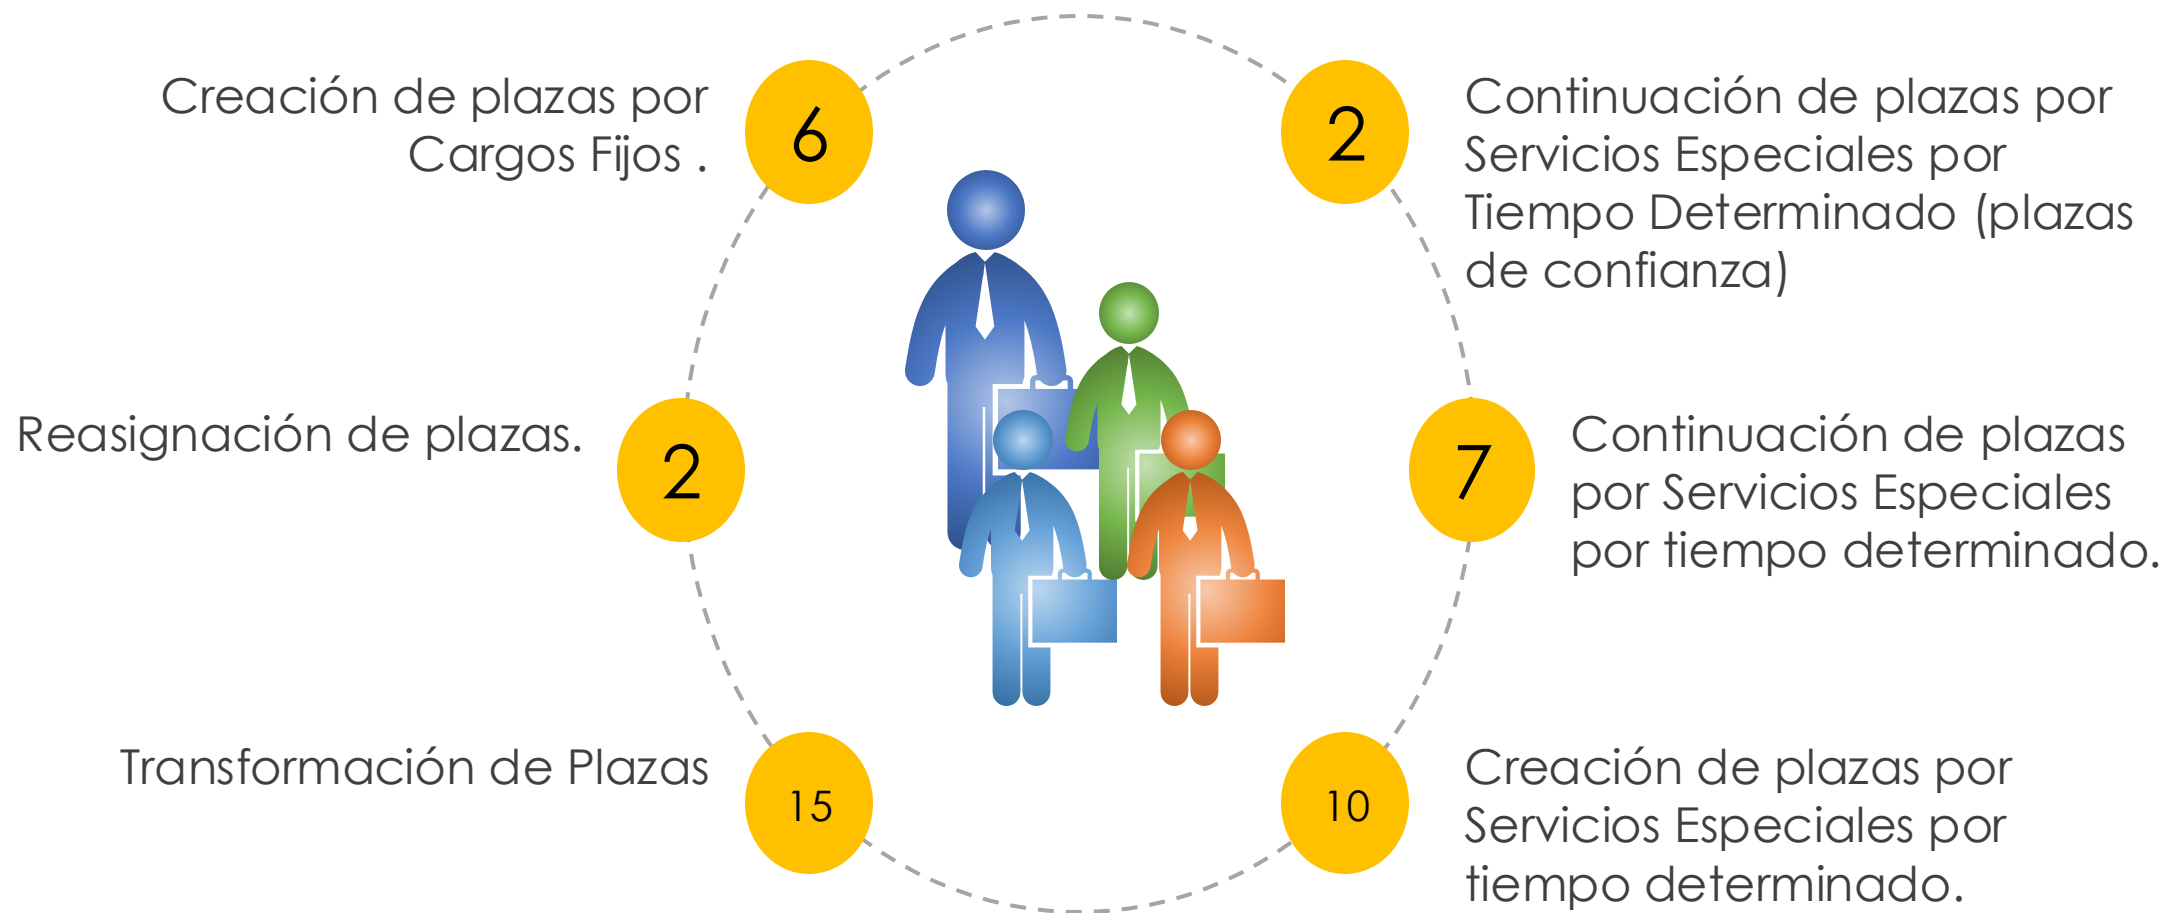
Creación de plazas por Cargos Fijos .

6

2

Continuación de plazas por Servicios Especiales por Tiempo Determinado (plazas de confianza)

Reasignación de plazas.

2

7

Continuación de plazas por Servicios Especiales por tiempo determinado.

Transformación de Plazas

15

10

Creación de plazas por Servicios Especiales por tiempo determinado.